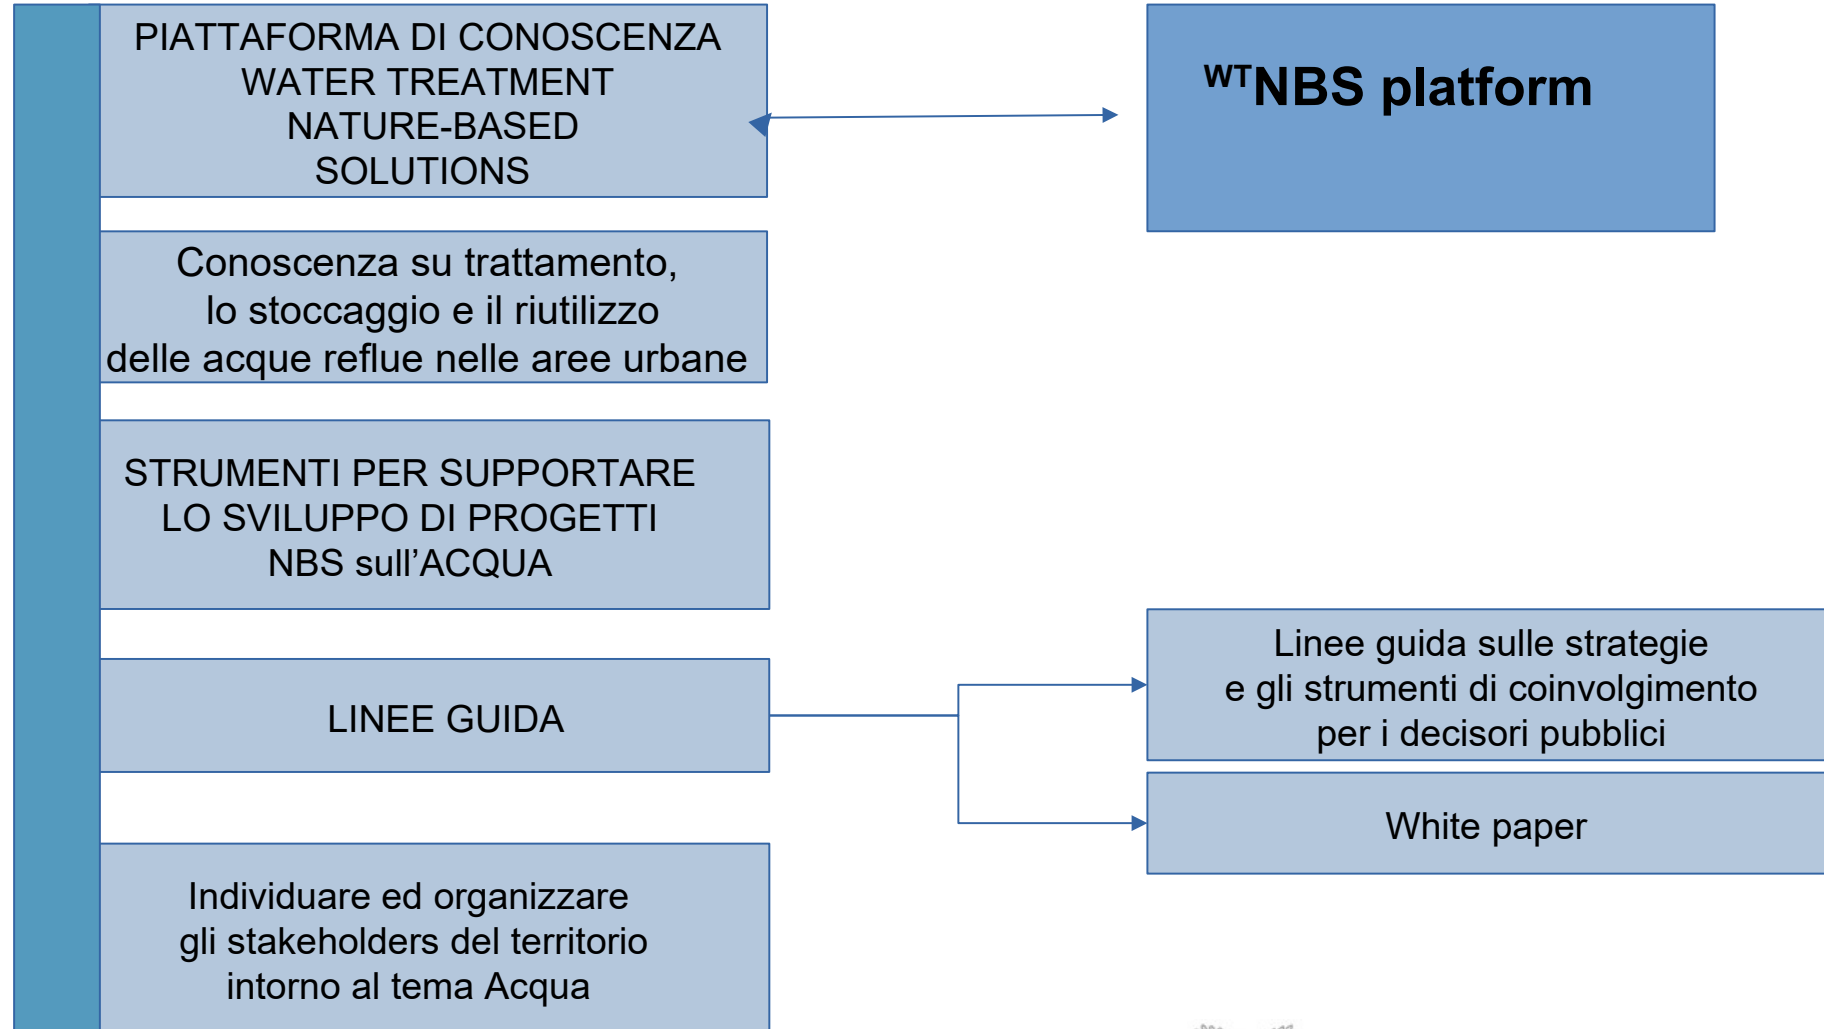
PIATTAFORMA DI CONOSCENZA WATER TREATMENT NATURE-BASED SOLUTIONS

$^{WT}$NBS platform

Conoscenza su trattamento, lo stoccaggio e il riutilizzo delle acque reflue nelle aree urbane

STRUMENTI PER SUPPORTARE LO SVILUPPO DI PROGETTI NBS sull'ACQUA

LINEE GUIDA

Linee guida sulle strategie e gli strumenti di coinvolgimento per i decisori pubblici

White paper

Individuare ed organizzare gli stakeholders del territorio intorno al tema Acqua